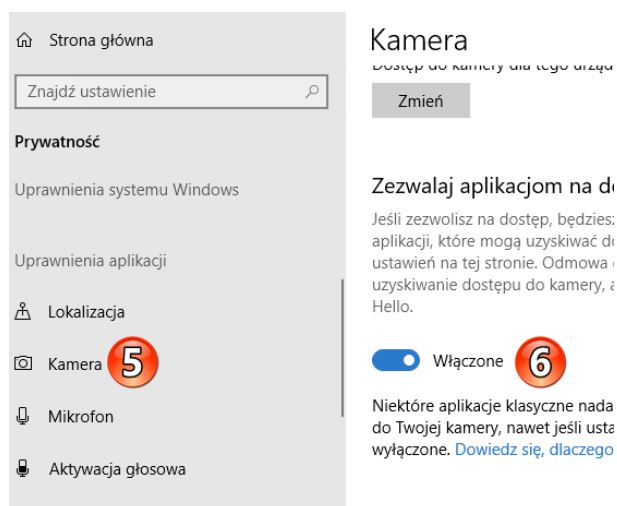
Strona główna

Znajdź ustawienie

Prywatność

Uprawnienia systemu Windows

Uprawnienia aplikacji

Lokalizacja

Kamera 5

Mikrofon

Aktywacja głosowa

Kamera

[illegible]

Zmień

Zezwalaj aplikacjom na d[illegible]

Jeśli zezwolisz na dostęp, będzie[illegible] aplikacji, które mogą uzyskiwać d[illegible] ustawień na tej stronie. Odmowa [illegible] uzyskiwanie dostępu do kamery, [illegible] Hello.

Włączone 6

Niektóre aplikacje klasyczne nada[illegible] do Twojej kamery, nawet jeśli usta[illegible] wyłączone. Dowiedz się, dlaczego